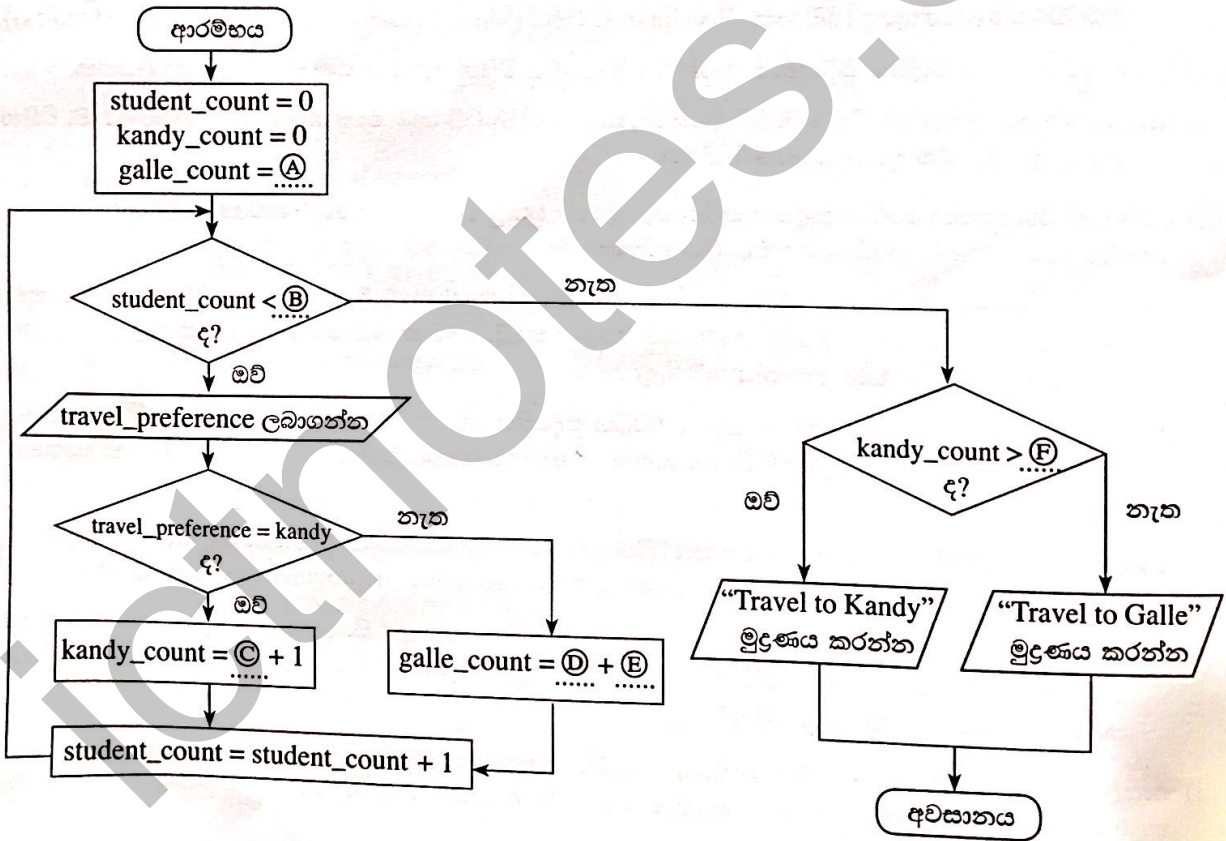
ආරම්භය

student_count = 0
kandy_count = 0
galle_count = Ⓐ......

student_count < Ⓑ...... ද?

නැත

ඔව්

travel_preference ලබාගන්න

travel_preference = kandy ද?

නැත

ඔව්

kandy_count = Ⓒ...... + 1

galle_count = Ⓓ...... + Ⓔ......

student_count = student_count + 1

kandy_count > Ⓕ...... ද?

ඔව්

නැත

"Travel to Kandy" මුද්‍රණය කරන්න

"Travel to Galle" මුද්‍රණය කරන්න

අවසානය

ictnotes.